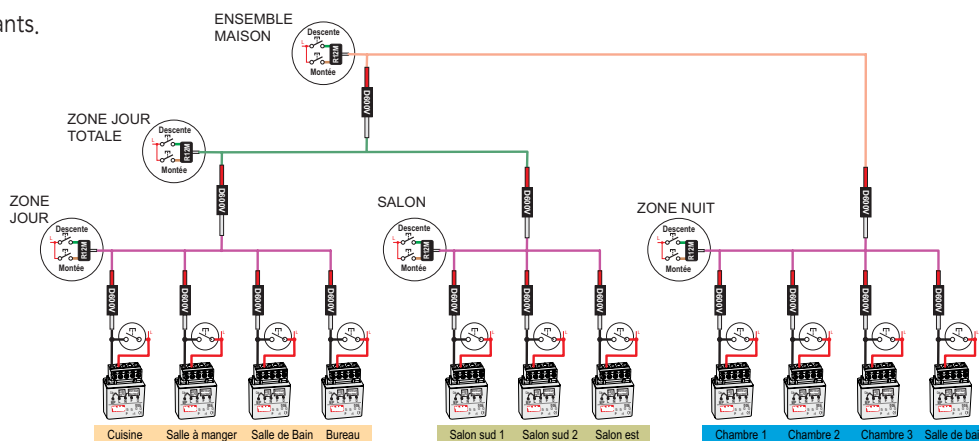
ants.

ENSEMBLE MAISON
Descente
R12M
Montée
D600V

ZONE JOUR TOTALE
Descente
R12M
Montée
D600V

D600V

ZONE JOUR
Descente
R12M
Montée

SALON
Descente
R12M
Montée

ZONE NUIT
Descente
R12M
Montée

D600V
D600V
D600V
D600V
D600V
D600V
D600V
D600V
D600V
D600V
D600V

Cuisine
Salle à manger
Salle de Bain
Bureau
Salon sud 1
Salon sud 2
Salon est
Chambre 1
Chambre 2
Chambre 3
Salle de ba